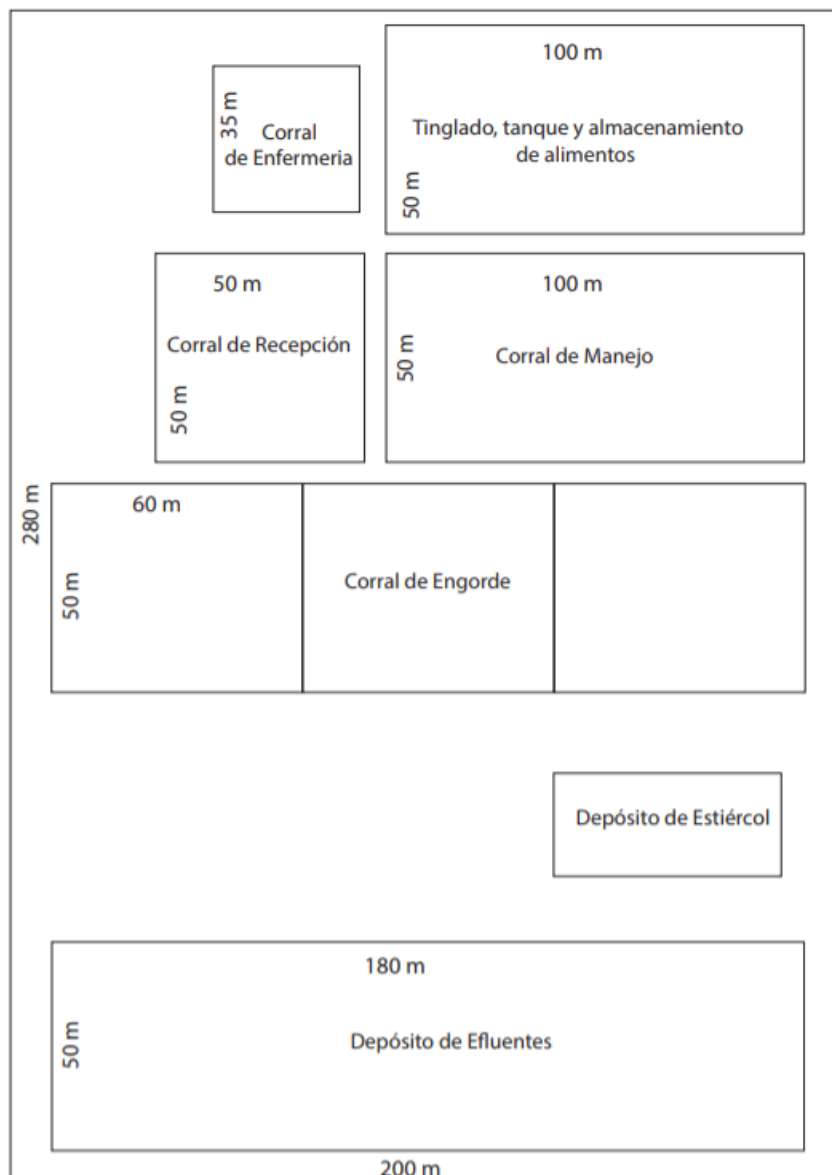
100 m

35 m Corral de Enfermeria

Tinglado, tanque y almacenamiento de alimentos

50 m

50 m

100 m

Corral de Recepción

50 m

50 m

Corral de Manejo

280 m

60 m

50 m

Corral de Engorde

Depósito de Estiércol

180 m

50 m

Depósito de Efluentes

200 m